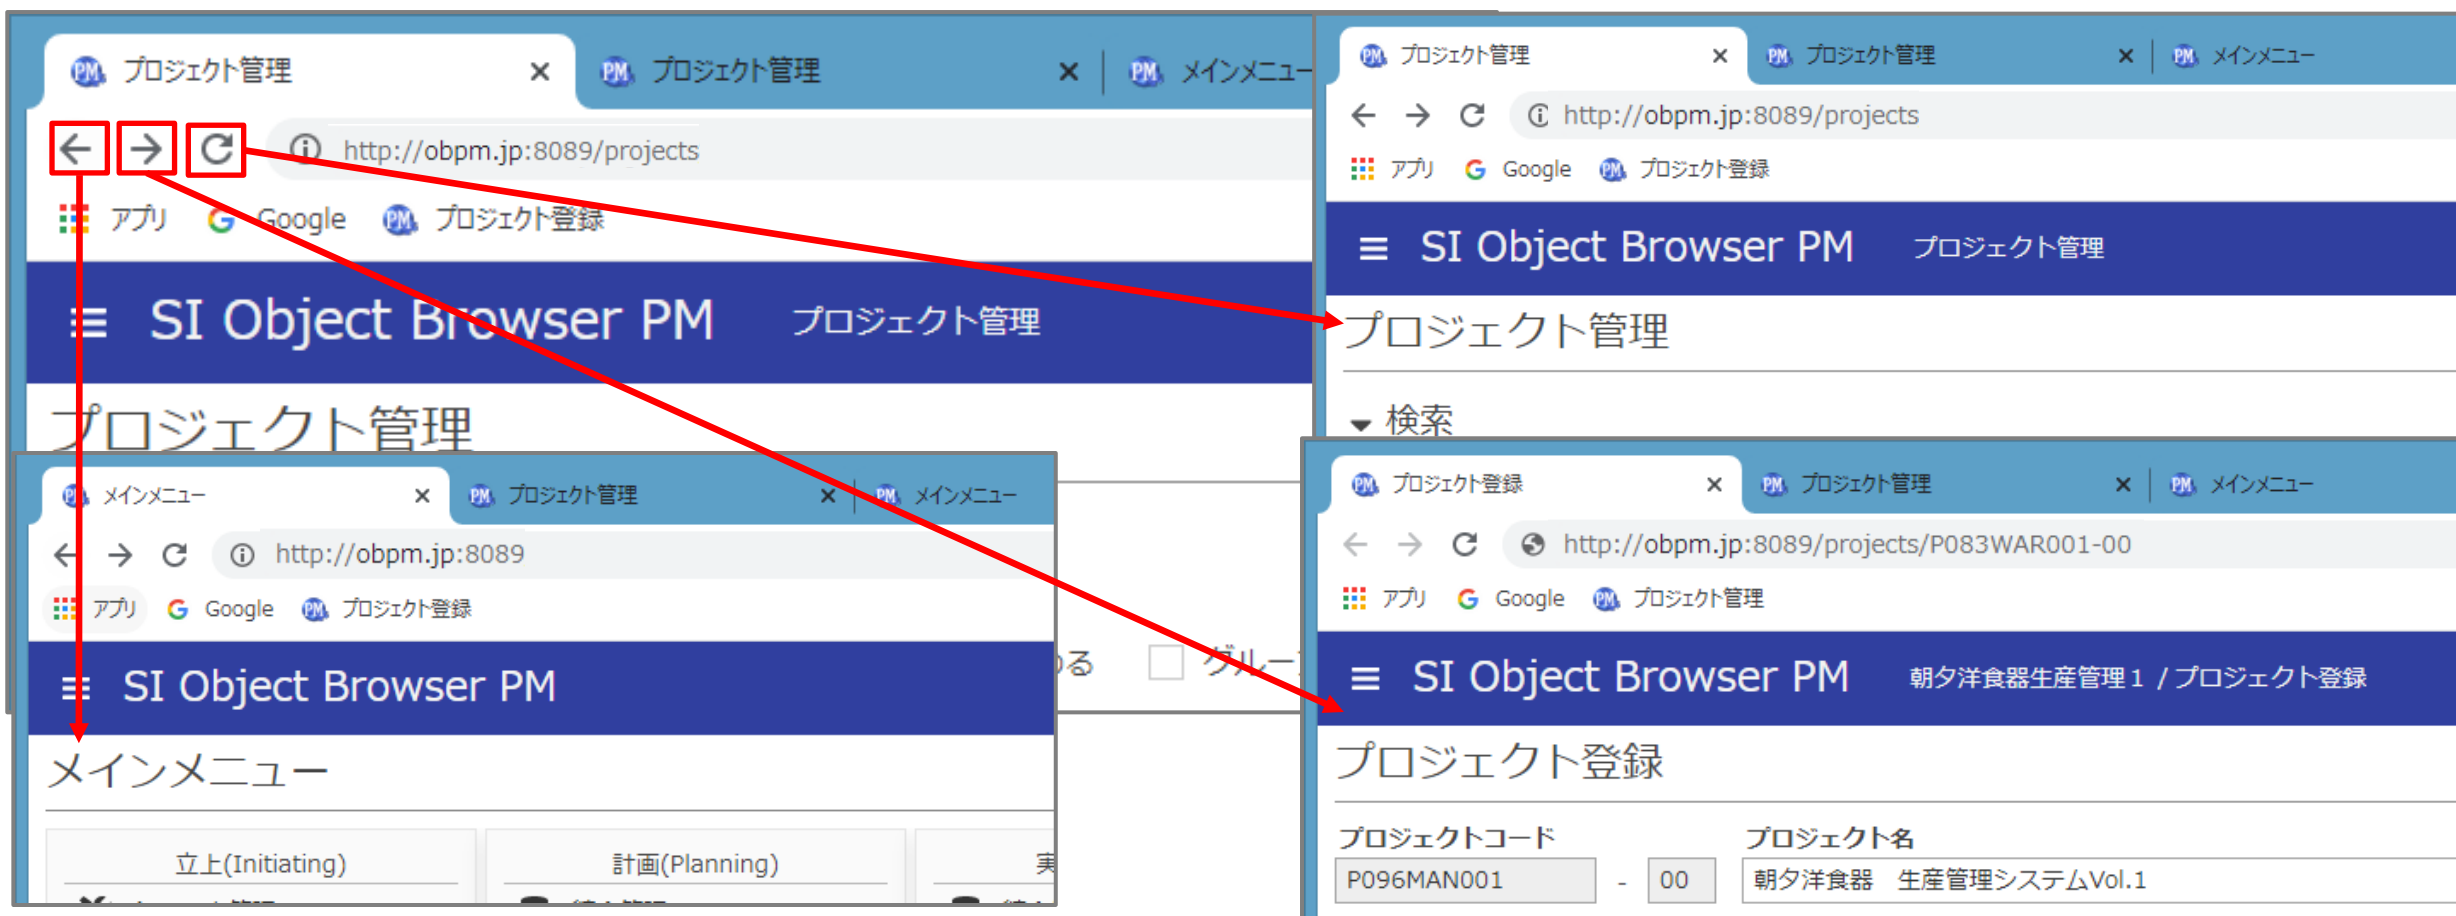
PM プロジェクト管理 ×
PM プロジェクト管理 ×
PM メインメニュー
http://obpm.jp:8089/projects
アプリ Google PM プロジェクト登録
≡ SI Object Browser PM プロジェクト管理
プロジェクト管理

PM メインメニュー ×
PM プロジェクト管理 ×
PM メインメニュー
http://obpm.jp:8089
アプリ Google PM プロジェクト登録
≡ SI Object Browser PM
メインメニュー
立上(Initiating)
計画(Planning)
実
る
グルー

PM プロジェクト管理 ×
PM プロジェクト管理 ×
PM メインメニュー
http://obpm.jp:8089/projects
アプリ Google PM プロジェクト登録
≡ SI Object Browser PM プロジェクト管理
プロジェクト管理
検索

PM プロジェクト登録 ×
PM プロジェクト管理 ×
PM メインメニュー
http://obpm.jp:8089/projects/P083WAR001-00
アプリ Google PM プロジェクト管理
≡ SI Object Browser PM 朝夕洋食器生産管理１ / プロジェクト登録
プロジェクト登録
プロジェクトコード
P096MAN001 - 00
プロジェクト名
朝夕洋食器 生産管理システムVol.1